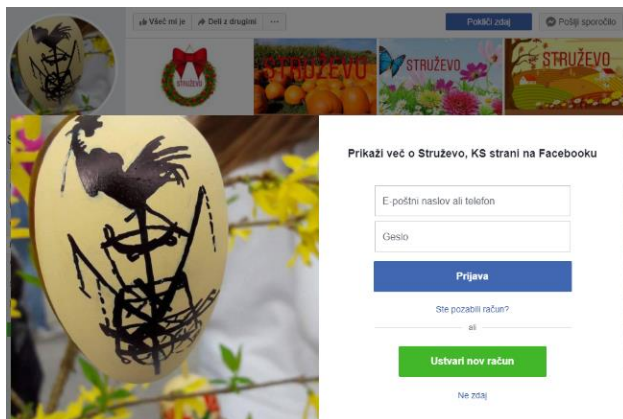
Všeč mi je
Deli z drugimi
···
Pokliči zdaj
Pošlji sporočilo
Struževo
STRUŽEVO
STRUŽEVO
STRUŽEVO

Prikaži več o Struževo, KS strani na Facebooku

E-poštni naslov ali telefon

Geslo

Prijava

Ste pozabili račun?

ali

Ustvari nov račun

Ne zdaj